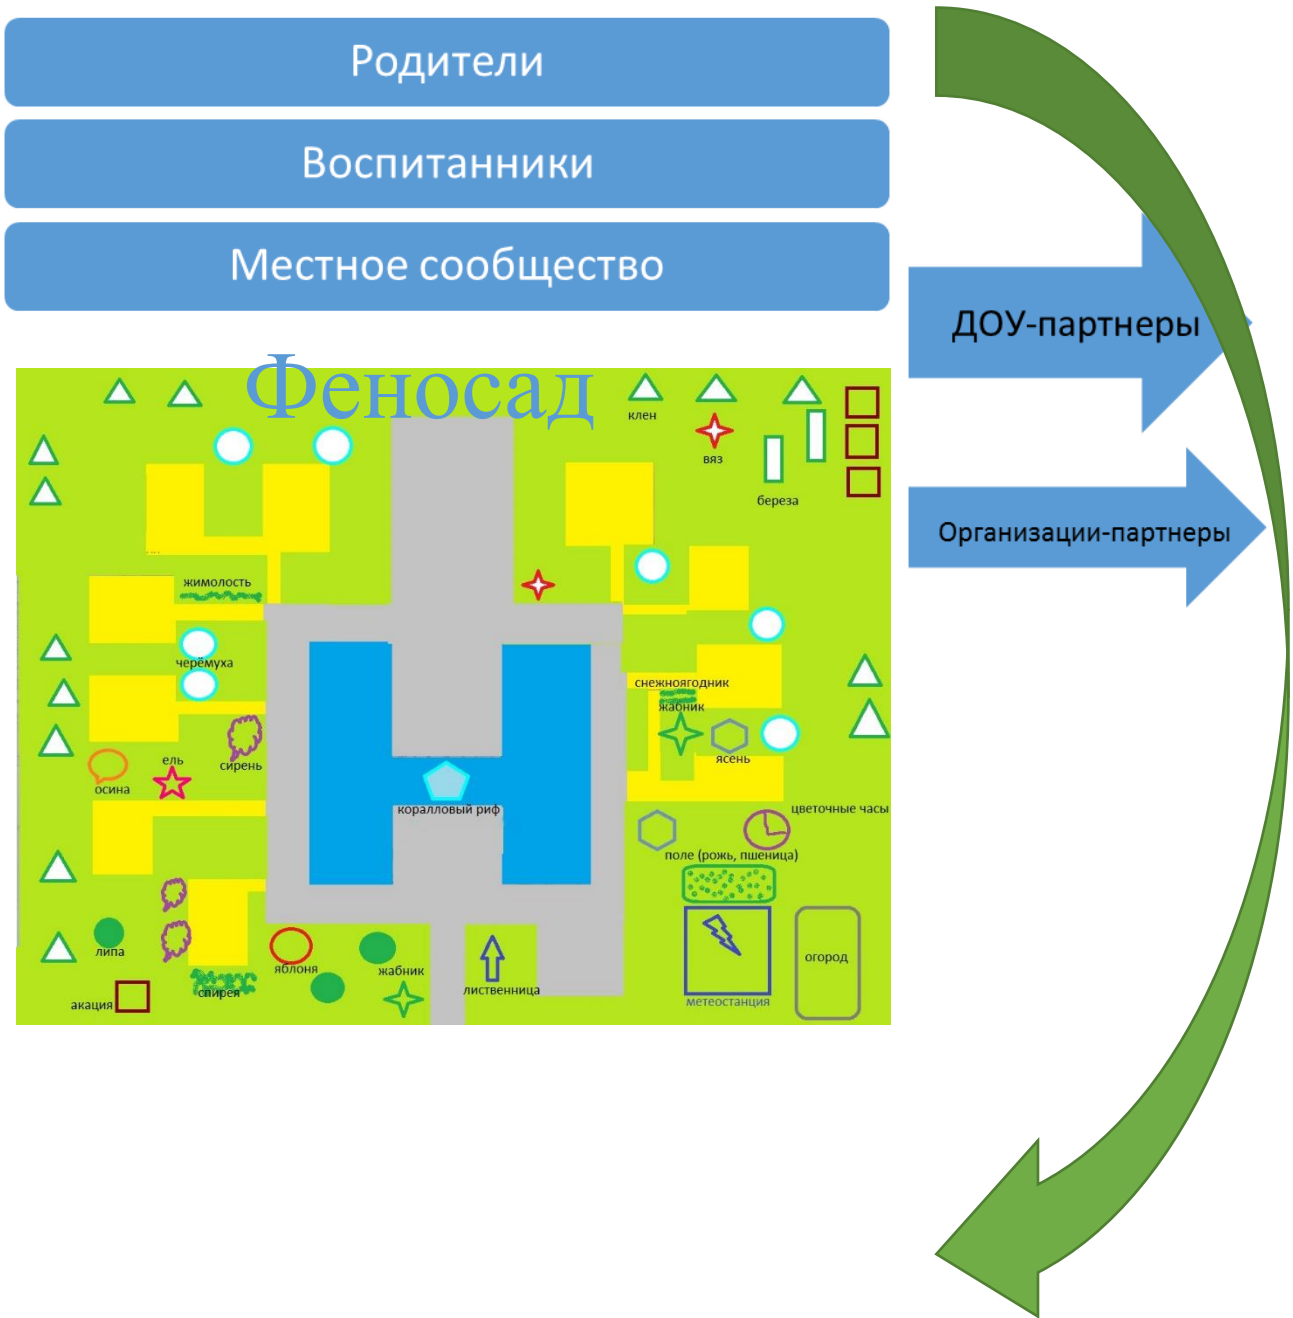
Родители

Воспитанники

Местное сообщество

ДОУ-партнеры

Организации-партнеры

Феносад

клен
вяз
береза
жимолость
черёмуха
снежноягодник
жабник
ясень
ель
сирень
осина
коралловый риф
цветочные часы
поле (рожь, пшеница)
липа
яблоня
жабник
лиственница
метеостанция
огород
акация
спирея